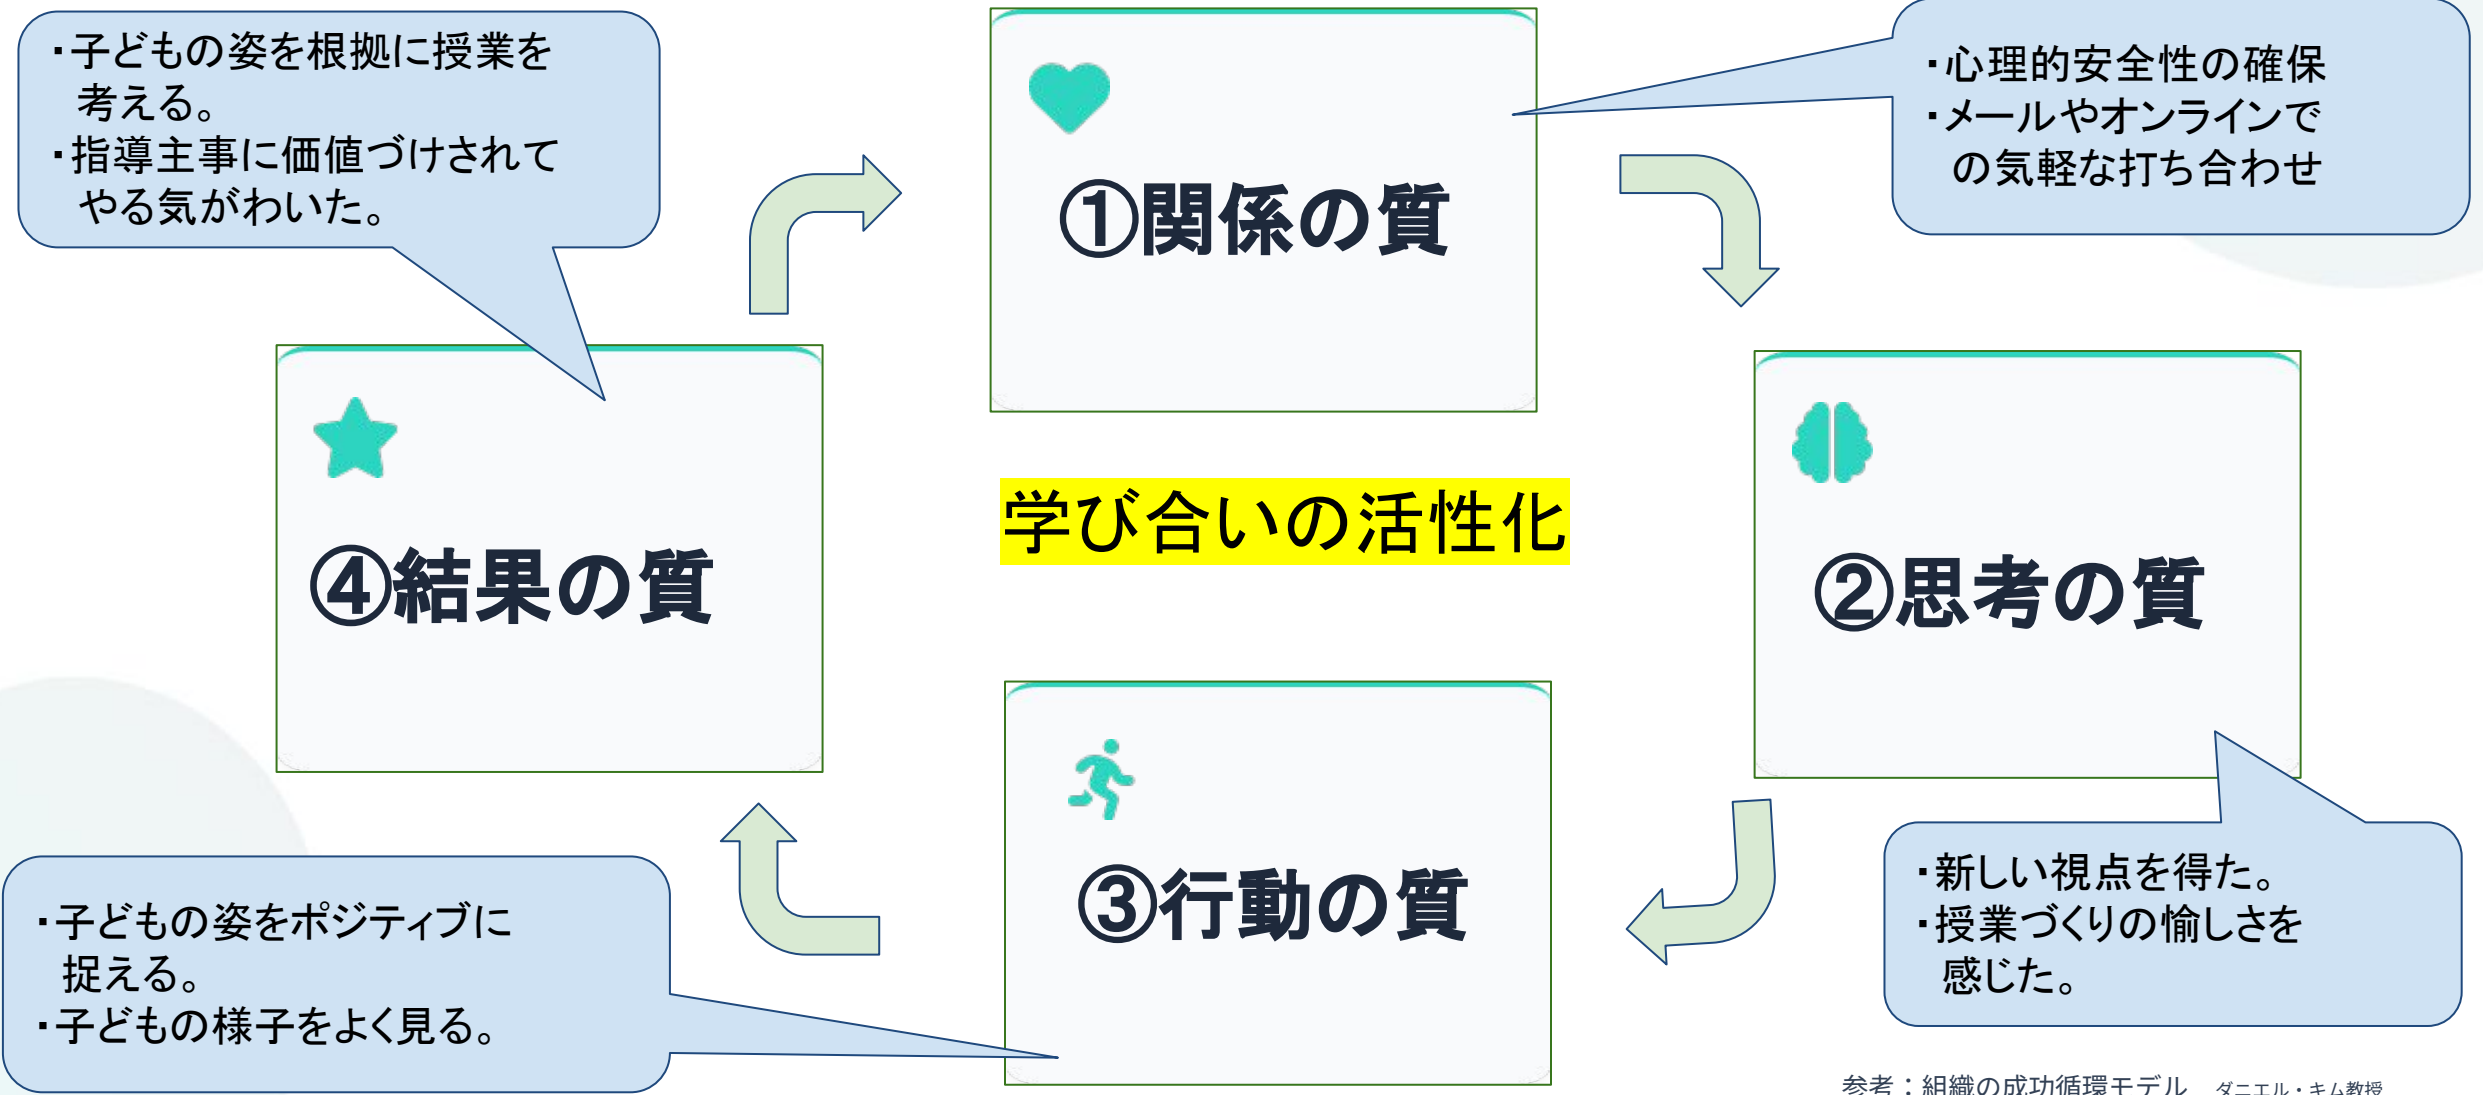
・子どもの姿を根拠に授業を考える。
・指導主事に価値づけされてやる気がわいた。

①関係の質

・心理的安全性の確保
・メールやオンラインでの気軽な打ち合わせ

学び合いの活性化

④結果の質

②思考の質

③行動の質

・新しい視点を得た。
・授業づくりの愉しさを感じた。

・子どもの姿をポジティブに捉える。
・子どもの様子をよく見る。

参考：組織の成功循環モデル　ダニエル・キム教授